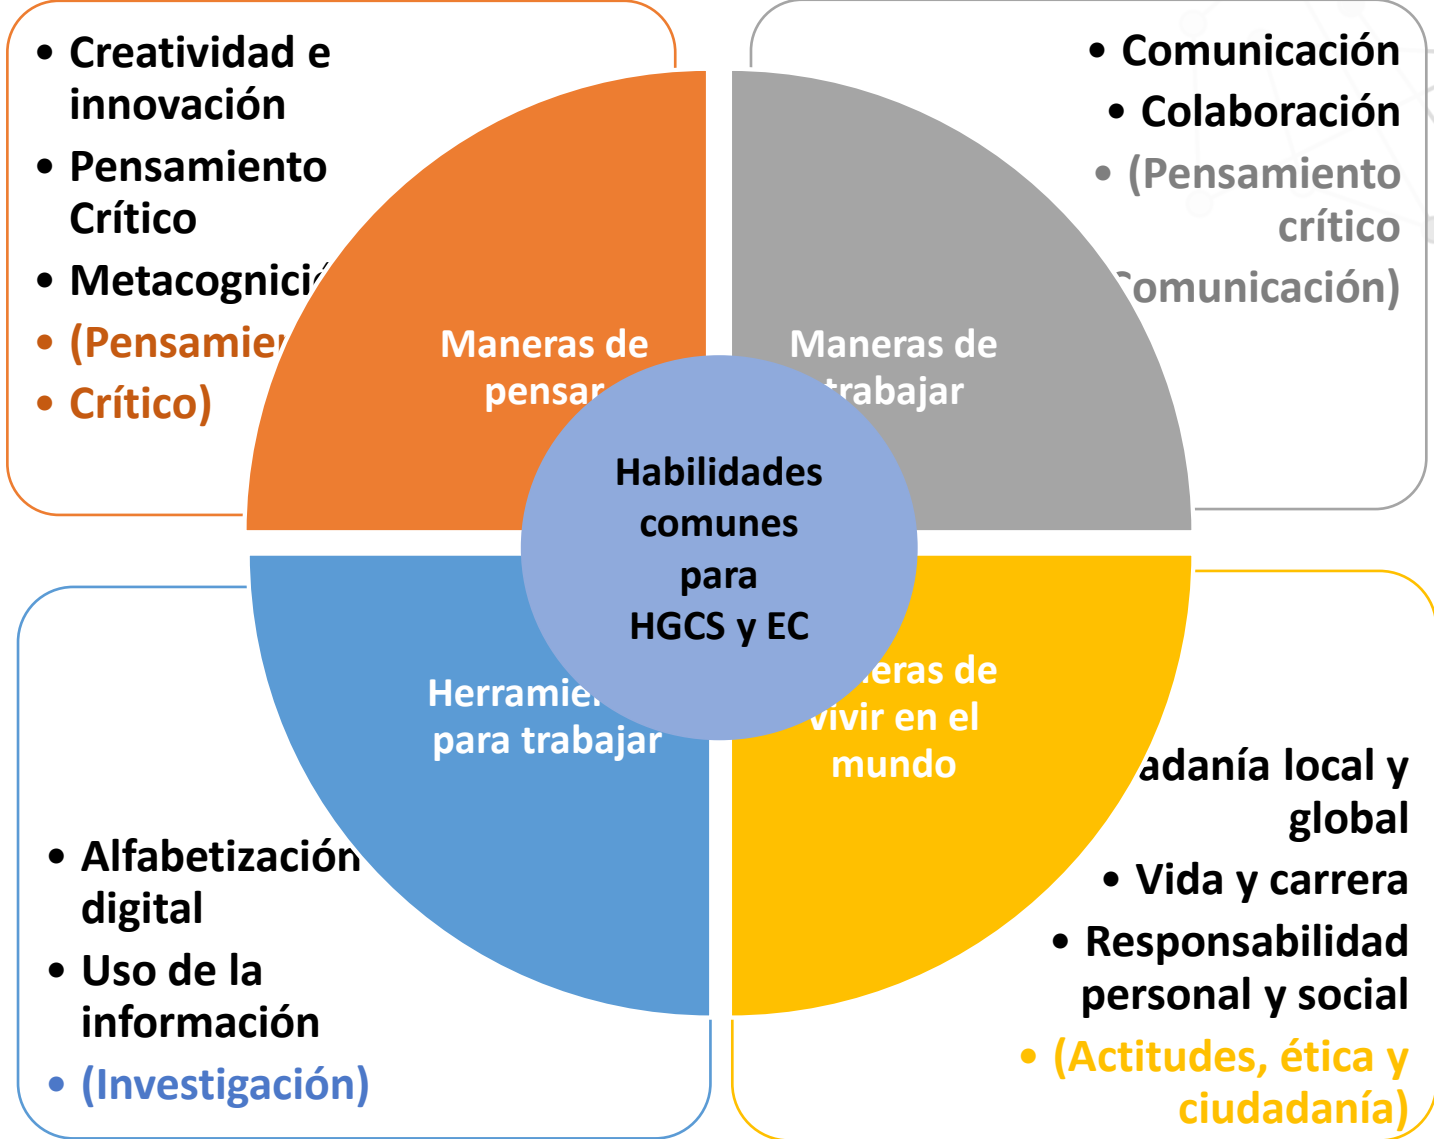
• Creatividad e innovación
• Pensamiento Crítico
• Metacognici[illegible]
• (Pensamie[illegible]
• Crítico)

• Comunicación
• Colaboración
• (Pensamiento crítico
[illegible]omunicación)

Maneras de pensar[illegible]

Maneras de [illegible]trabajar

Habilidades comunes para HGCS y EC

Herramie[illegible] para trabajar

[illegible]eras de vivir en el mundo

• Alfabetización digital
• Uso de la información
• (Investigación)

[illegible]adanía local y global
• Vida y carrera
• Responsabilidad personal y social
• (Actitudes, ética y ciudadanía)